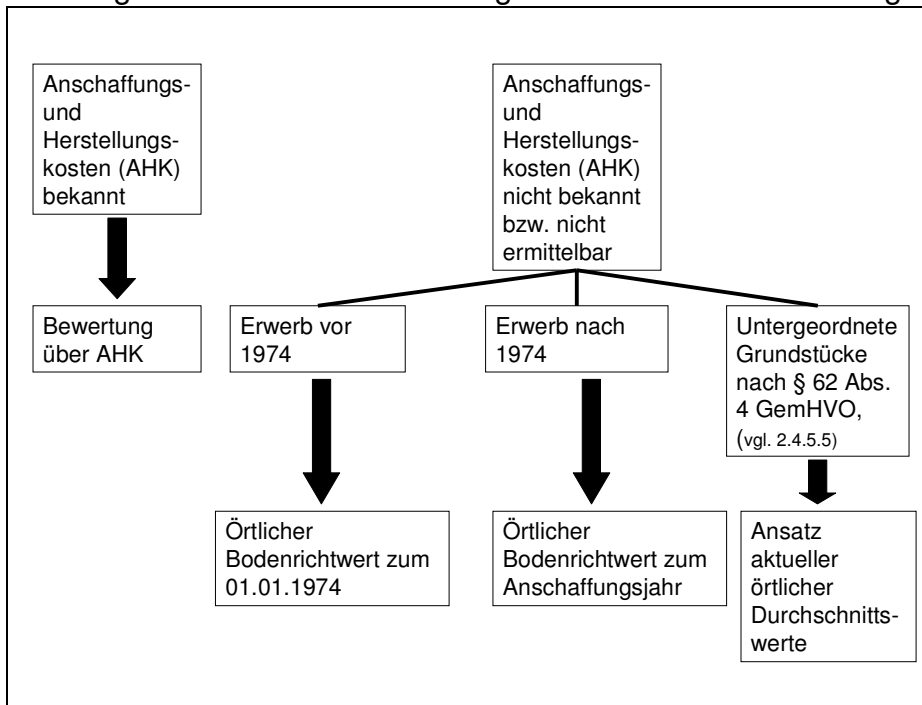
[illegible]

Anschaffungs- und Herstellungskosten (AHK) bekannt

Bewertung über AHK

Anschaffungs- und Herstellungskosten (AHK) nicht bekannt bzw. nicht ermittelbar

Erwerb vor 1974

Örtlicher Bodenrichtwert zum 01.01.1974

Erwerb nach 1974

Örtlicher Bodenrichtwert zum Anschaffungsjahr

Untergeordnete Grundstücke nach § 62 Abs. 4 GemHVO, (vgl. 2.4.5.5)

Ansatz aktueller örtlicher Durchschnittswerte